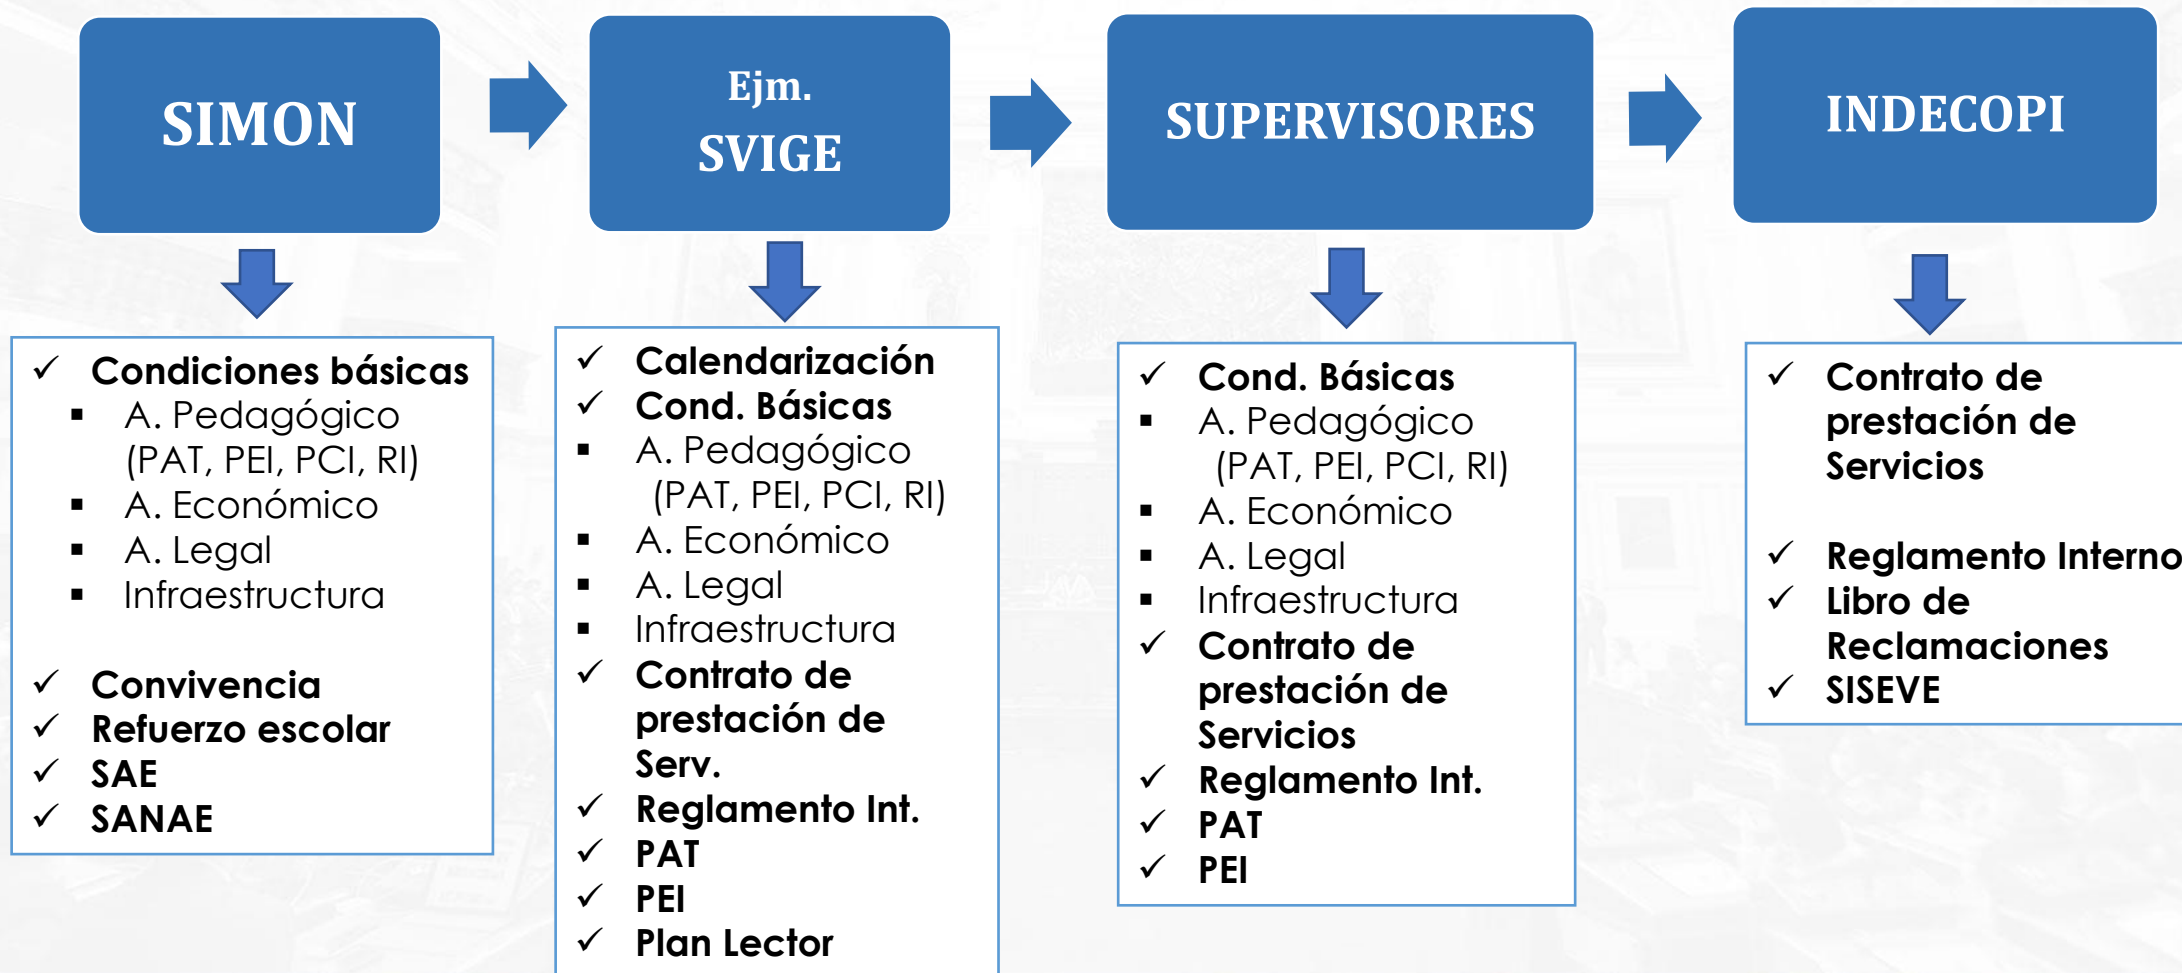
SIMON

Ejm.
SVIGE

SUPERVISORES

INDECOPI

✓ Condiciones básicas
▪ A. Pedagógico (PAT, PEI, PCI, RI)
▪ A. Económico
▪ A. Legal
▪ Infraestructura

✓ Convivencia
✓ Refuerzo escolar
✓ SAE
✓ SANAE

✓ Calendarización
✓ Cond. Básicas
▪ A. Pedagógico (PAT, PEI, PCI, RI)
▪ A. Económico
▪ A. Legal
▪ Infraestructura
✓ Contrato de prestación de Serv.
✓ Reglamento Int.
✓ PAT
✓ PEI
✓ Plan Lector

✓ Cond. Básicas
▪ A. Pedagógico (PAT, PEI, PCI, RI)
▪ A. Económico
▪ A. Legal
▪ Infraestructura
✓ Contrato de prestación de Servicios
✓ Reglamento Int.
✓ PAT
✓ PEI

✓ Contrato de prestación de Servicios

✓ Reglamento Interno
✓ Libro de Reclamaciones
✓ SISEVE